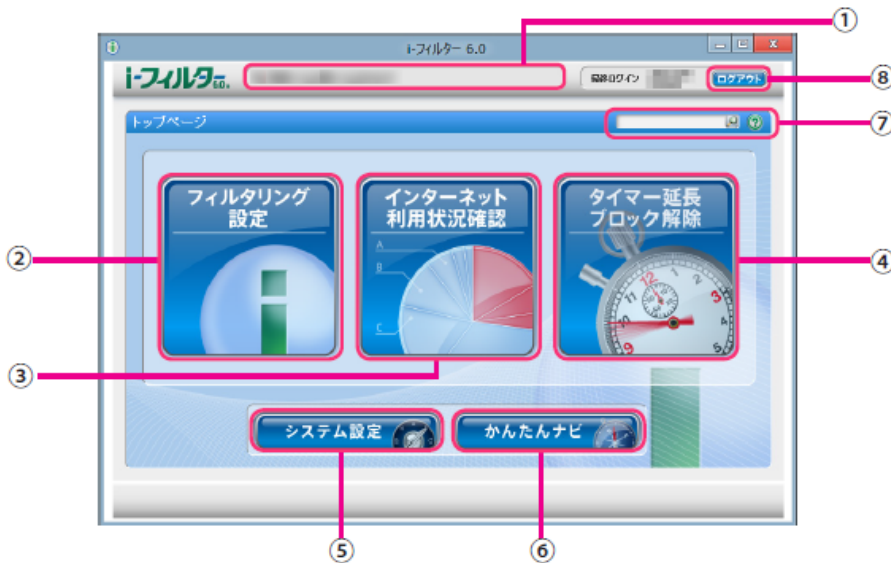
i-フィルター 6.0

i-フィルター 6.0

管理ログイン

ログアウト

トップページ

フィルタリング設定

インターネット利用状況確認

A

B

C

タイマー延長 ブロック解除

システム設定

かんたんナビ

①

②

③

④

⑤

⑥

⑦

⑧